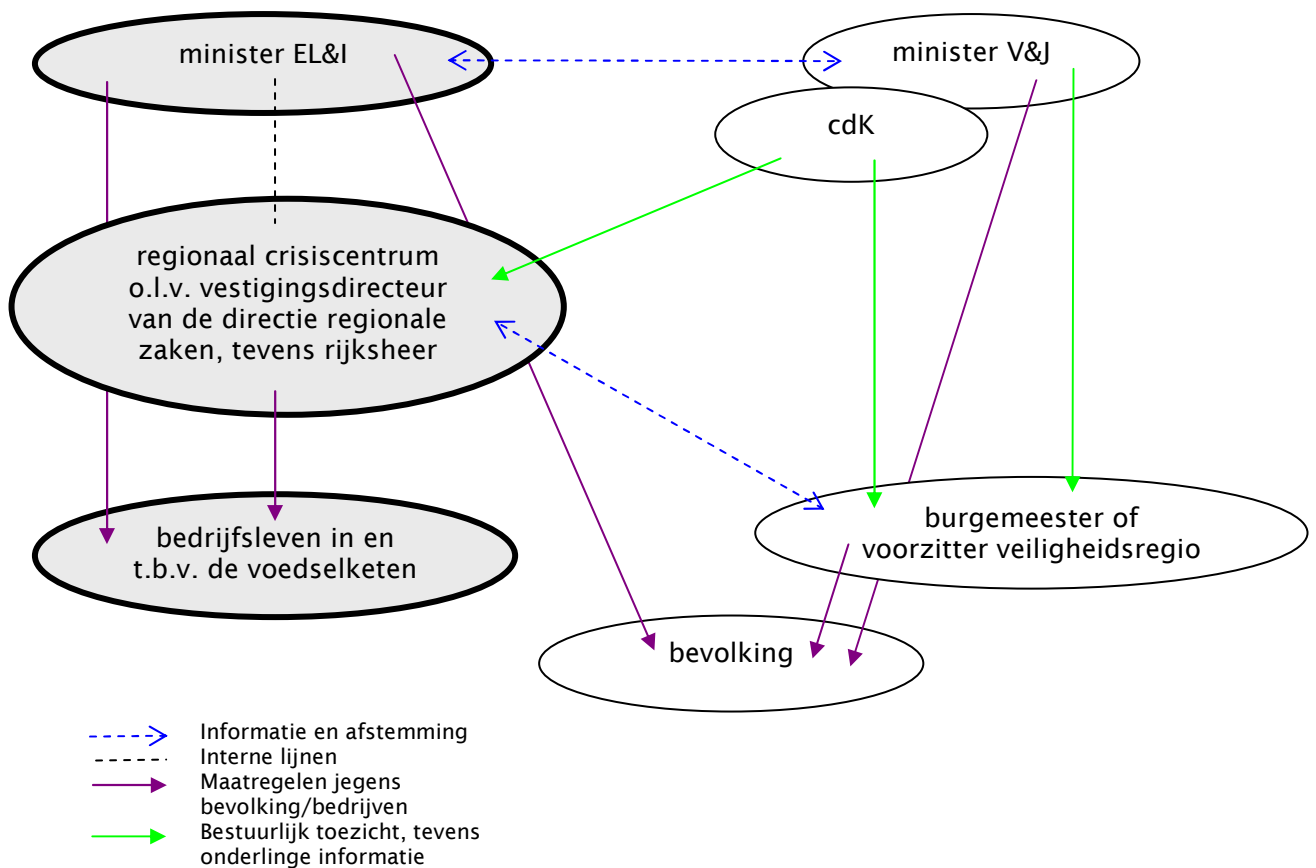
minister EL&I

minister V&J

cdK

regionaal crisiscentrum o.l.v. vestigingsdirecteur van de directie regionale zaken, tevens rijksheer

bedrijfsleven in en t.b.v. de voedselketen

burgemeester of voorzitter veiligheidsregio

bevolking

Informatie en afstemming
Interne lijnen
Maatregelen jegens bevolking/bedrijven
Bestuurlijk toezicht, tevens onderlinge informatie